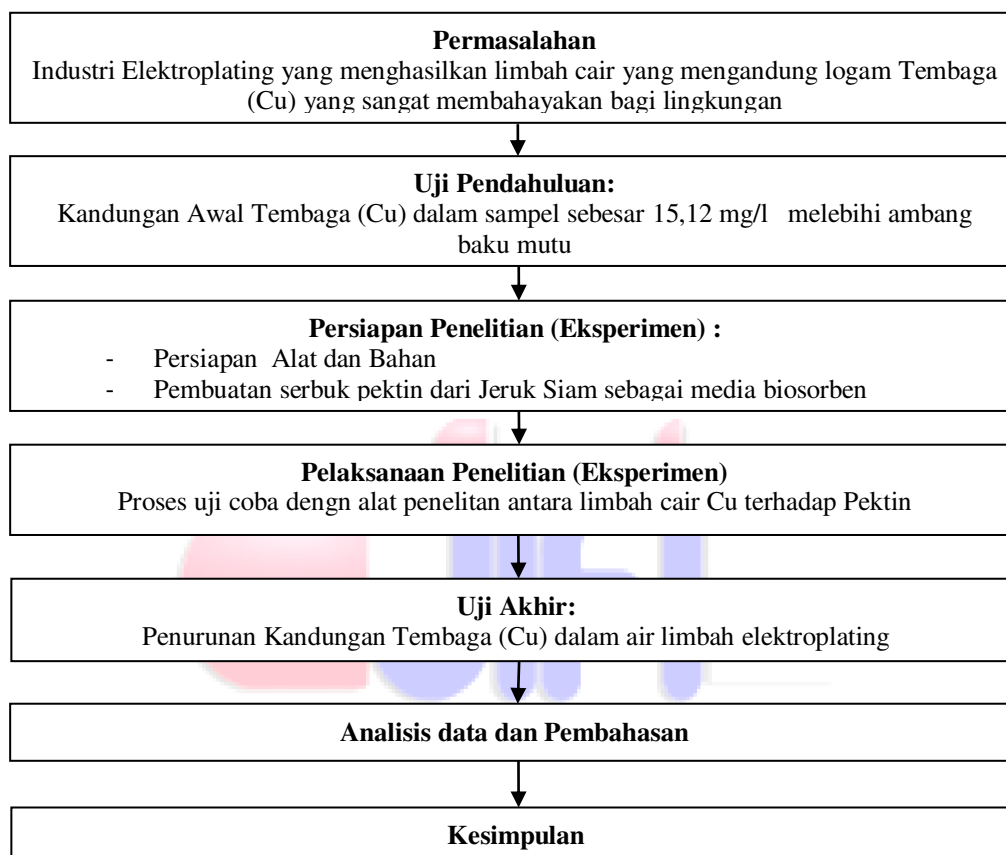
**Permasalahan**
Industri Elektroplating yang menghasilkan limbah cair yang mengandung logam Tembaga (Cu) yang sangat membahayakan bagi lingkungan

**Uji Pendahuluan:**
Kandungan Awal Tembaga (Cu) dalam sampel sebesar 15,12 mg/l melebihi ambang baku mutu

**Persiapan Penelitian (Eksperimen) :**
- Persiapan Alat dan Bahan
- Pembuatan serbuk pektin dari Jeruk Siam sebagai media biosorben

**Pelaksanaan Penelitian (Eksperimen)**
Proses uji coba dengn alat penelitan antara limbah cair Cu terhadap Pektin

**Uji Akhir:**
Penurunan Kandungan Tembaga (Cu) dalam air limbah elektroplating

**Analisis data dan Pembahasan**

**Kesimpulan**